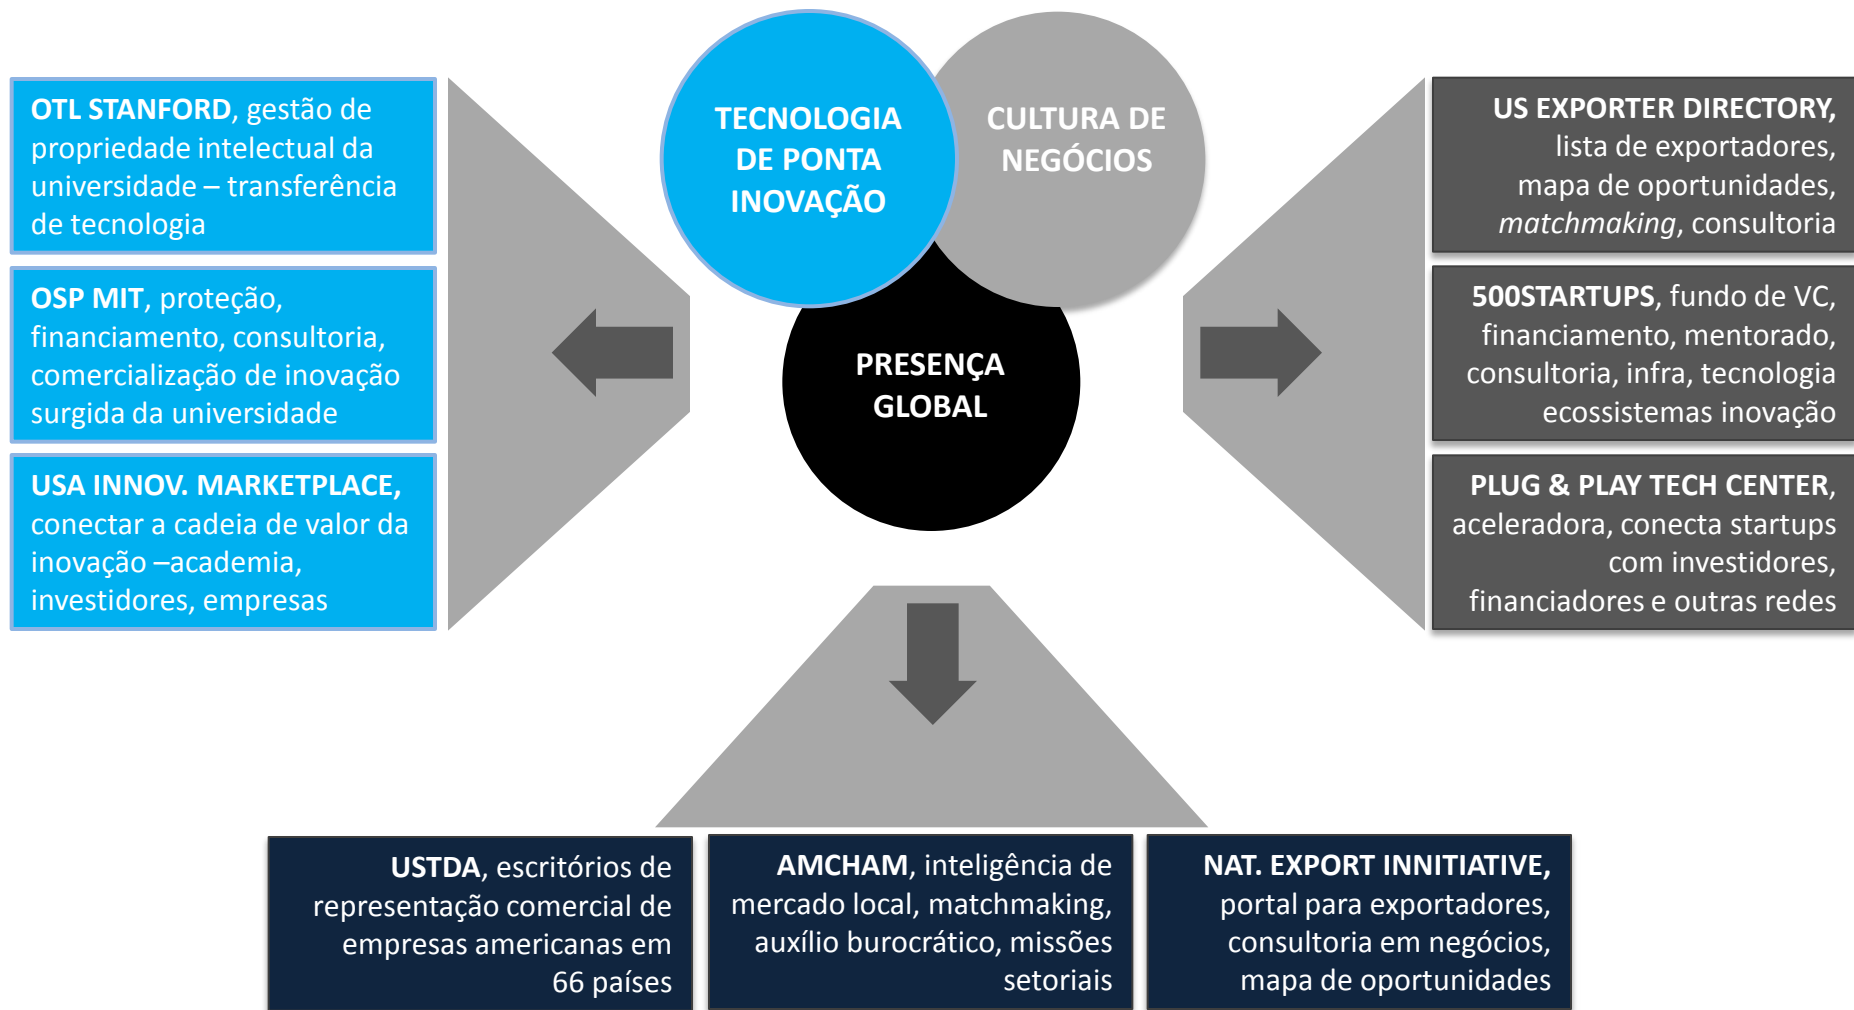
OTL STANFORD, gestão de propriedade intelectual da universidade – transferência de tecnologia

OSP MIT, proteção, financiamento, consultoria, comercialização de inovação surgida da universidade

USA INNOV. MARKETPLACE, conectar a cadeia de valor da inovação –academia, investidores, empresas

TECNOLOGIA DE PONTA INOVAÇÃO

CULTURA DE NEGÓCIOS

PRESENÇA GLOBAL

US EXPORTER DIRECTORY, lista de exportadores, mapa de oportunidades, matchmaking, consultoria

500STARTUPS, fundo de VC, financiamento, mentorado, consultoria, infra, tecnologia ecossistemas inovação

PLUG & PLAY TECH CENTER, aceleradora, conecta startups com investidores, financiadores e outras redes

USTDA, escritórios de representação comercial de empresas americanas em 66 países

AMCHAM, inteligência de mercado local, matchmaking, auxílio burocrático, missões setoriais

NAT. EXPORT INNITIATIVE, portal para exportadores, consultoria em negócios, mapa de oportunidades